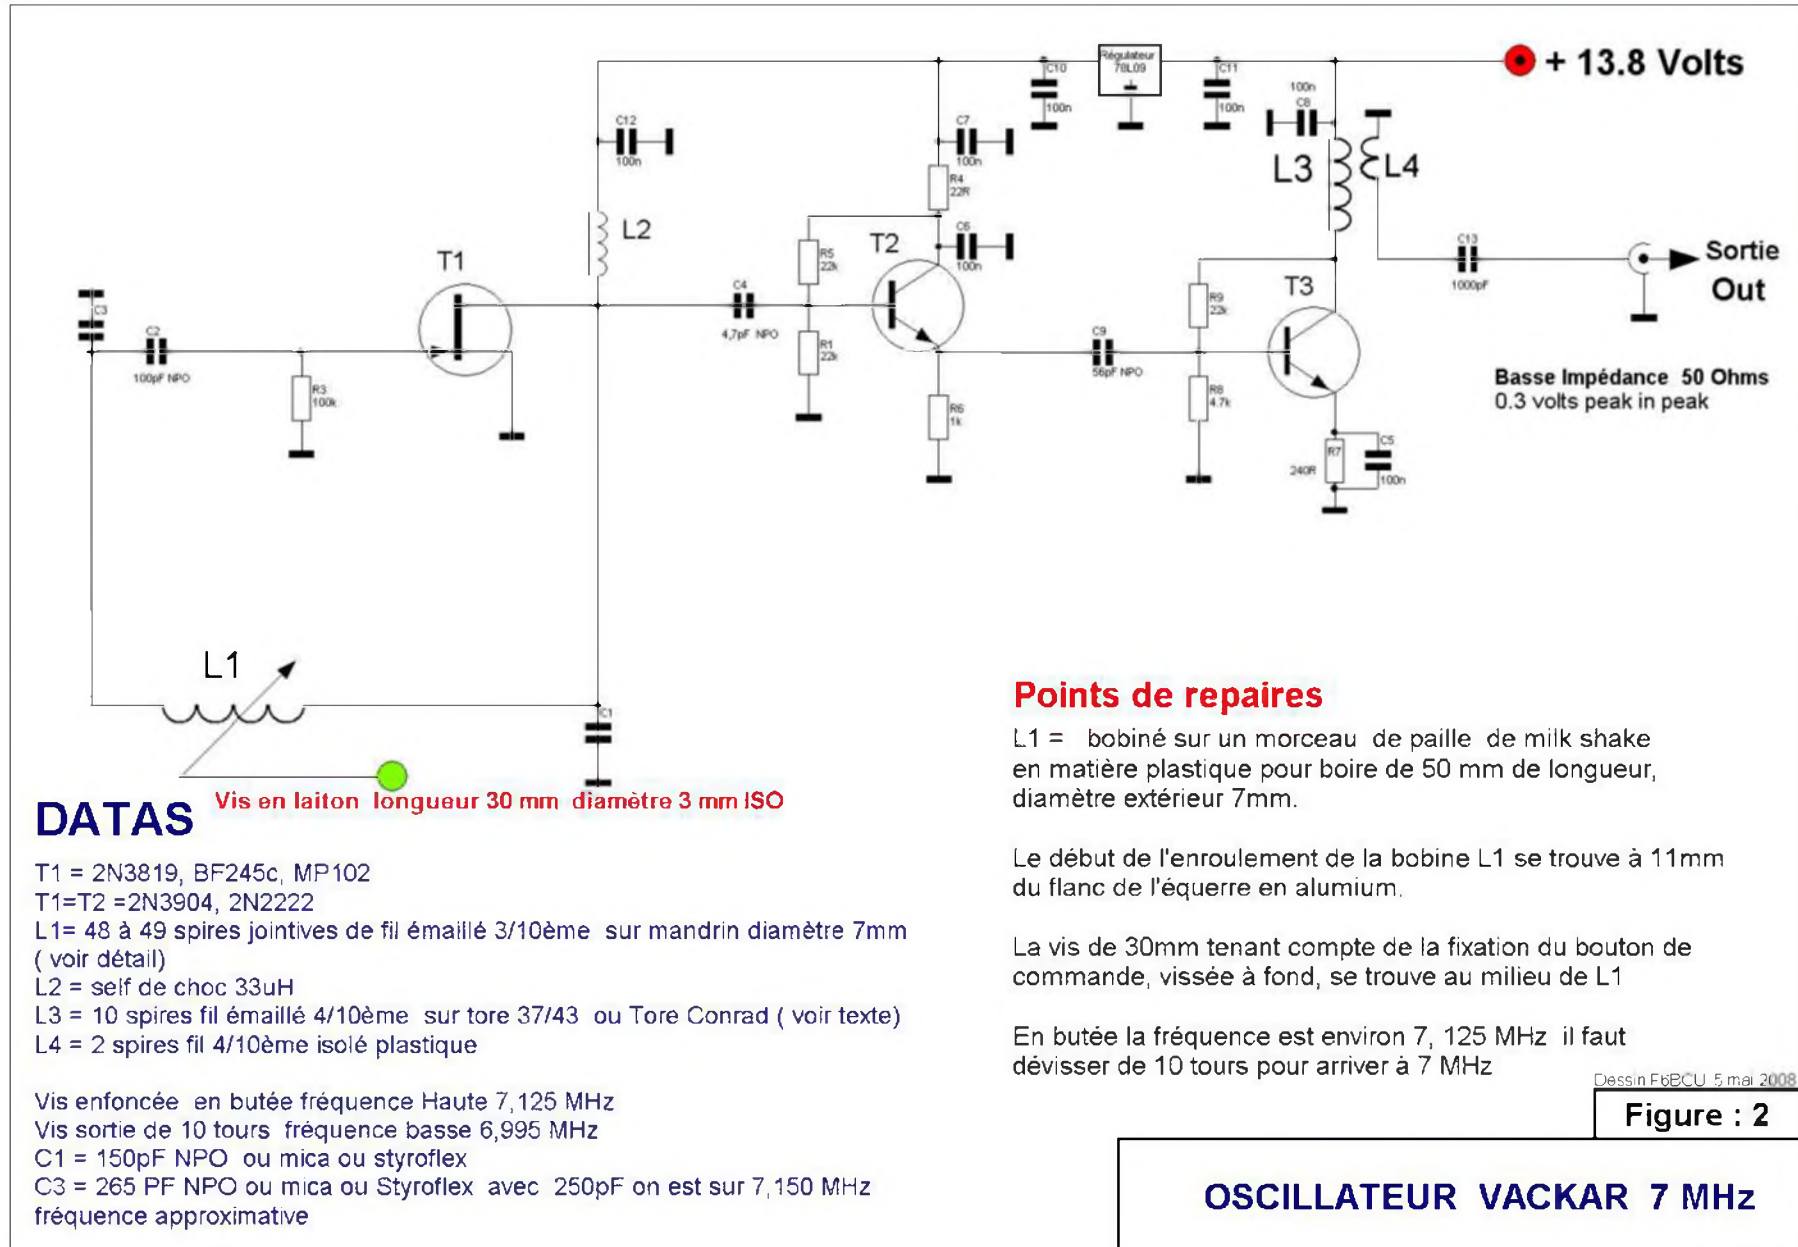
+ 13.8 Volts

Régulateur 78L09

C10 100n

C11 100n

100n C8

L3

L4

C12 100n

C7 100n

R4 22R

C6 100n

L2

T1

T2

R5 22k

C4 4,7pF NPO

R1 22k

R6 1k

C3

C2 100pF NPO

R3 100k

C9 56pF NPO

R9 22k

R8 4.7k

T3

C13 1000pF

Sortie Out

Basse Impédance 50 Ohms
0.3 volts peak in peak

R7 240R

C5 100n

L1

C1

Vis en laiton longueur 30 mm diamètre 3 mm ISO

DATAS

T1 = 2N3819, BF245c, MP102
T1=T2 =2N3904, 2N2222
L1= 48 à 49 spires jointives de fil émaillé 3/10ème sur mandrin diamètre 7mm ( voir détail)
L2 = self de choc 33uH
L3 = 10 spires fil émaillé 4/10ème sur tore 37/43 ou Tore Conrad ( voir texte)
L4 = 2 spires fil 4/10ème isolé plastique

Vis enfoncée en butée fréquence Haute 7,125 MHz
Vis sortie de 10 tours fréquence basse 6,995 MHz
C1 = 150pF NPO ou mica ou styroflex
C3 = 265 PF NPO ou mica ou Styroflex avec 250pF on est sur 7,150 MHz fréquence approximative

Points de repaires

L1 = bobiné sur un morceau de paille de milk shake en matière plastique pour boire de 50 mm de longueur, diamètre extérieur 7mm.

Le début de l'enroulement de la bobine L1 se trouve à 11mm du flanc de l'équerre en alumium.

La vis de 30mm tenant compte de la fixation du bouton de commande, vissée à fond, se trouve au milieu de L1

En butée la fréquence est environ 7, 125 MHz il faut dévisser de 10 tours pour arriver à 7 MHz

Dessin F6BCU 5 mai 2008

Figure : 2

OSCILLATEUR VACKAR 7 MHz